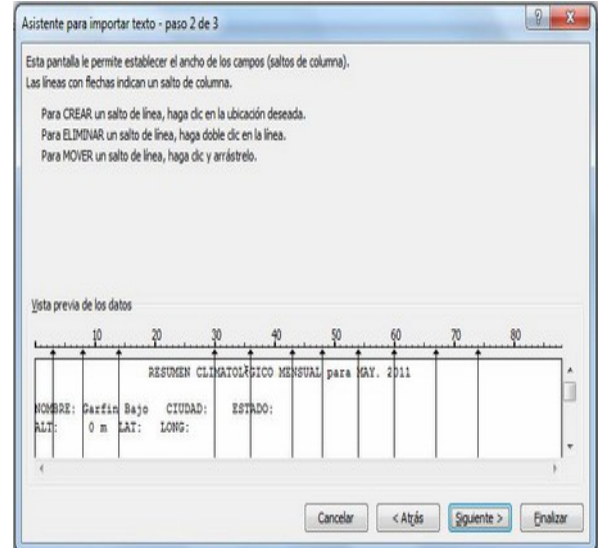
Asistente para importar texto - paso 2 de 3

?

X

Esta pantalla le permite establecer el ancho de los campos (saltos de columna).
Las líneas con flechas indican un salto de columna.

Para CREAR un salto de línea, haga clic en la ubicación deseada.
Para ELIMINAR un salto de línea, haga doble clic en la línea.
Para MOVER un salto de línea, haga clic y arrástrelo.

Vista previa de los datos

10 20 30 40 50 60 70 80

RESUMEN CLIMATOLÓGICO MENSUAL para MAY. 2011

NOMBRE: Garfin Bajo CIUDAD: ESTADO:
ALT: 0 m LAT: LONG:

Cancelar

< Atrás

Siguiente >

Finalizar